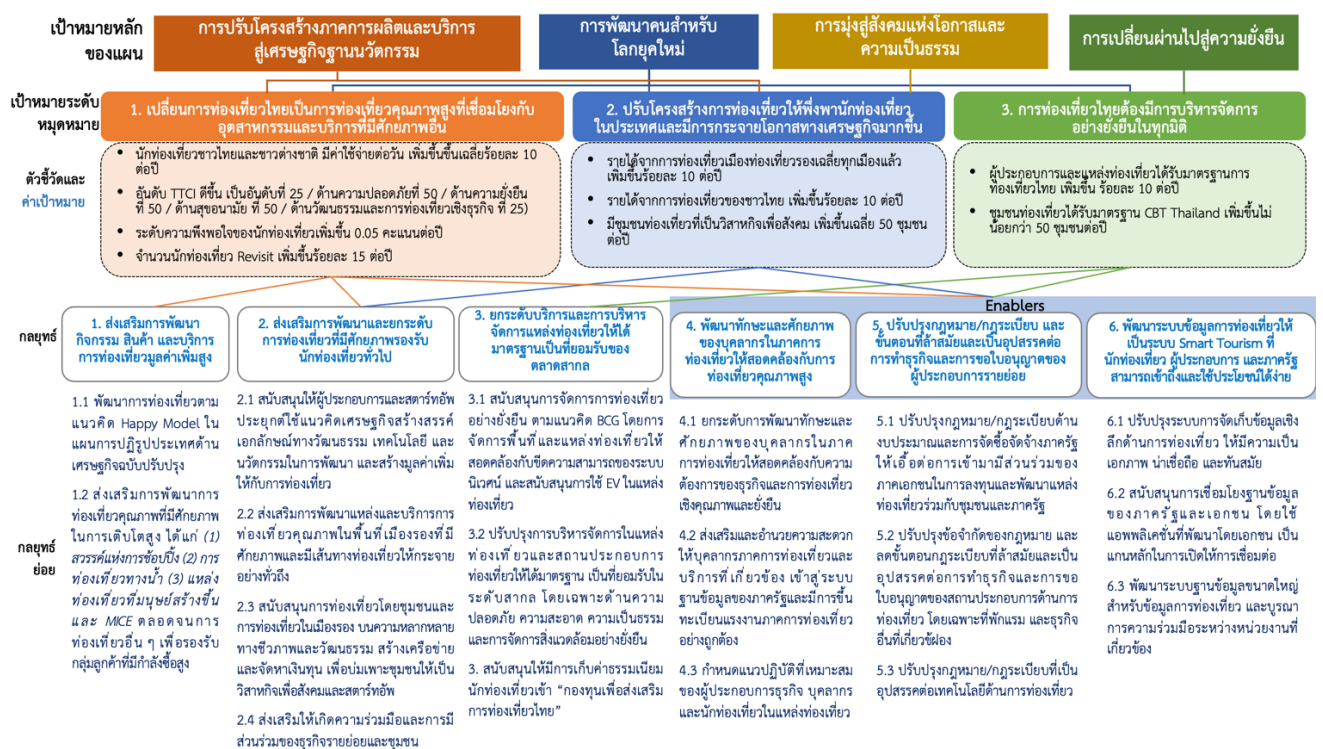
เป้าหมายหลักของแผน

การปรับโครงสร้างภาคการผลิตและบริการสู่เศรษฐกิจฐานนวัตกรรม

การพัฒนาคนสำหรับโลกยุคใหม่

การมุ่งสู่สังคมแห่งโอกาสและความเป็นธรรม

การเปลี่ยนผ่านไปสู่ความยั่งยืน

เป้าหมายระดับหมุดหมาย

1. เปลี่ยนการท่องเที่ยวไทยเป็นการท่องเที่ยวคุณภาพสูงที่เชื่อมโยงกับอุตสาหกรรมและบริการที่มีศักยภาพอื่น

2. ปรับโครงสร้างการท่องเที่ยวให้พึ่งพานักท่องเที่ยวในประเทศและมีการกระจายโอกาสทางเศรษฐกิจมากขึ้น

3. การท่องเที่ยวไทยต้องมีการบริหารจัดการอย่างยั่งยืนในทุกมิติ

ตัวชี้วัดและค่าเป้าหมาย

• นักท่องเที่ยวชาวไทยและชาวต่างชาติ มีค่าใช้จ่ายต่อวัน เพิ่มขึ้นขั้นเฉลี่ยร้อยละ 10 ต่อปี
• อันดับ TTCI ดีขึ้น เป็นอันดับที่ 25 / ด้านความปลอดภัยที่ 50 / ด้านความยั่งยืนที่ 50 / ด้านสุขอนามัย ที่ 50 / ด้านวัฒนธรรมและการท่องเที่ยวเชิงธุรกิจ ที่ 25)
• ระดับความพึงพอใจของนักท่องเที่ยวเพิ่มขึ้น 0.05 คะแนนต่อปี
• จำนวนนักท่องเที่ยว Revisit เพิ่มขึ้นร้อยละ 15 ต่อปี

• รายได้จากการท่องเที่ยวเมืองท่องเที่ยวรองเฉลี่ยทุกเมืองแล้ว เพิ่มขึ้นร้อยละ 10 ต่อปี
• รายได้จากการท่องเที่ยวของชาวไทย เพิ่มขึ้นร้อยละ 10 ต่อปี
• มีชุมชนท่องเที่ยวที่เป็นวิสาหกิจเพื่อสังคม เพิ่มขึ้นเฉลี่ย 50 ชุมชนต่อปี

• ผู้ประกอบการและแหล่งท่องเที่ยวได้รับมาตรฐานการท่องเที่ยวไทย เพิ่มขึ้น ร้อยละ 10 ต่อปี
• ชุมชนท่องเที่ยวได้รับมาตรฐาน CBT Thailand เพิ่มขึ้นไม่น้อยกว่า 50 ชุมชนต่อปี

Enablers

กลยุทธ์

1. ส่งเสริมการพัฒนากิจกรรม สินค้า และบริการการท่องเที่ยวมูลค่าเพิ่มสูง

2. ส่งเสริมการพัฒนาและยกระดับการท่องเที่ยวที่มีศักยภาพรองรับนักท่องเที่ยวทั่วไป

3. ยกระดับบริการและการบริหารจัดการแหล่งท่องเที่ยวให้ได้มาตรฐานเป็นที่ยอมรับของตลาดสากล

4. พัฒนาทักษะและศักยภาพของบุคลากรในภาคการท่องเที่ยวให้สอดคล้องกับการท่องเที่ยวคุณภาพสูง

5. ปรับปรุงกฎหมาย/กฎระเบียบ และขั้นตอนที่ล้าสมัยและเป็นอุปสรรคต่อการทำธุรกิจและการขอใบอนุญาตของผู้ประกอบการรายย่อย

6. พัฒนาระบบข้อมูลการท่องเที่ยวให้เป็นระบบ Smart Tourism ที่นักท่องเที่ยว ผู้ประกอบการ และภาครัฐสามารถเข้าถึงและใช้ประโยชน์ได้ง่าย

กลยุทธ์ย่อย

1.1 พัฒนาการท่องเที่ยวตามแนวคิด Happy Model ในแผนการปฏิรูปประเทศด้านเศรษฐกิจฉบับปรับปรุง

1.2 ส่งเสริมการพัฒนาการท่องเที่ยวคุณภาพที่มีศักยภาพในการเติบโตสูง ได้แก่ (1) สรวรรค์แห่งการช้อปปิ้ง (2) การท่องเที่ยวทางน้ำ (3) แหล่งท่องเที่ยวที่มนุษย์สร้างขึ้น และ MICE ตลอดจนการท่องเที่ยวอื่น ๆ เพื่อรองรับกลุ่มลูกค้าที่มีกำลังซื้อสูง

2.1 สนับสนุนให้ผู้ประกอบการและสตาร์ทอัพประยุกต์ใช้แนวคิดเศรษฐกิจสร้างสรรค์ เอกลักษณ์ทางวัฒนธรรม เทคโนโลยี และนวัตกรรมในการพัฒนา และสร้างมูลค่าเพิ่มให้กับการท่องเที่ยว

2.2 ส่งเสริมการพัฒนาแหล่งและบริการการท่องเที่ยวคุณภาพในพื้นที่เมืองรองที่มีศักยภาพและมีเส้นทางท่องเที่ยวให้กระจายอย่างทั่วถึง

2.3 สนับสนุนการท่องเที่ยวโดยชุมชนและการท่องเที่ยวในเมืองรอง บนความหลากหลายทางชีวภาพและวัฒนธรรม สร้างเครือข่ายและจัดหาเงินทุน เพื่อบ่มเพาะชุมชนให้เป็นวิสาหกิจเพื่อสังคมและสตาร์ทอัพ

2.4 ส่งเสริมให้เกิดความร่วมมือและการมีส่วนร่วมของธุรกิจรายย่อยและชุมชน

3.1 สนับสนุนการจัดการการท่องเที่ยวอย่างยั่งยืน ตามแนวคิด BCG โดยการจัดการพื้นที่ และแหล่งท่องเที่ยวให้สอดคล้องกับขีดความสามารถของระบบนิเวศน์ และสนับสนุนการใช้ EV ในแหล่งท่องเที่ยว

3.2 ปรับปรุงการบริหารจัดการในแหล่งท่องเที่ยวและสถานประกอบการท่องเที่ยวให้ได้มาตรฐาน เป็นที่ยอมรับในระดับสากล โดยเฉพาะด้านความปลอดภัย ความสะอาด ความเป็นธรรม และการจัดการสิ่งแวดล้อมอย่างยั่งยืน

3. สนับสนุนให้มีการเก็บค่าธรรมเนียมนักท่องเที่ยวเข้า "กองทุนเพื่อส่งเสริมการท่องเที่ยวไทย"

4.1 ยกระดับการพัฒนาทักษะและศักยภาพของบุคลากรในภาคการท่องเที่ยวให้สอดคล้องกับความต้องการของธุรกิจและการท่องเที่ยวเชิงคุณภาพและยั่งยืน

4.2 ส่งเสริมและอำนวยความสะดวกให้บุคลากรภาคการท่องเที่ยวและบริการที่เกี่ยวข้อง เข้าสู่ระบบฐานข้อมูลของภาครัฐและมีการขึ้นทะเบียนแรงงานภาคการท่องเที่ยวอย่างถูกต้อง

4.3 กำหนดแนวปฏิบัติที่เหมาะสมของผู้ประกอบการธุรกิจ บุคลากร และนักท่องเที่ยวในแหล่งท่องเที่ยว

5.1 ปรับปรุงกฎหมาย/กฎระเบียบด้านงบประมาณและการจัดซื้อจัดจ้างภาครัฐให้เอื้อต่อการเข้ามามีส่วนร่วมของภาคเอกชนในการลงทุนและพัฒนาแหล่งท่องเที่ยวร่วมกับชุมชนและภาครัฐ

5.2 ปรับปรุงข้อจำกัดของกฎหมาย และลดขั้นตอนกฎระเบียบที่ล้าสมัยและเป็นอุปสรรคต่อการทำธุรกิจและการขอใบอนุญาตของสถานประกอบการด้านการท่องเที่ยว โดยเฉพาะที่พักแรม และธุรกิจอื่นที่เกี่ยวข้อง

5.3 ปรับปรุงกฎหมาย/กฎระเบียบที่เป็นอุปสรรคต่อเทคโนโลยีด้านการท่องเที่ยว

6.1 ปรับปรุงระบบการจัดเก็บข้อมูลเชิงลึกด้านการท่องเที่ยว ให้มีความเป็นเอกภาพ น่าเชื่อถือ และทันสมัย

6.2 สนับสนุนการเชื่อมโยงฐานข้อมูลของภาครัฐและเอกชน โดยใช้แอพพลิเคชั่นที่พัฒนาโดยเอกชน เป็นแกนหลักในการเปิดให้การเชื่อมต่อ

6.3 พัฒนาระบบฐานข้อมูลขนาดใหญ่สำหรับข้อมูลการท่องเที่ยว และบูรณาการความร่วมมือระหว่างหน่วยงานที่เกี่ยวข้อง